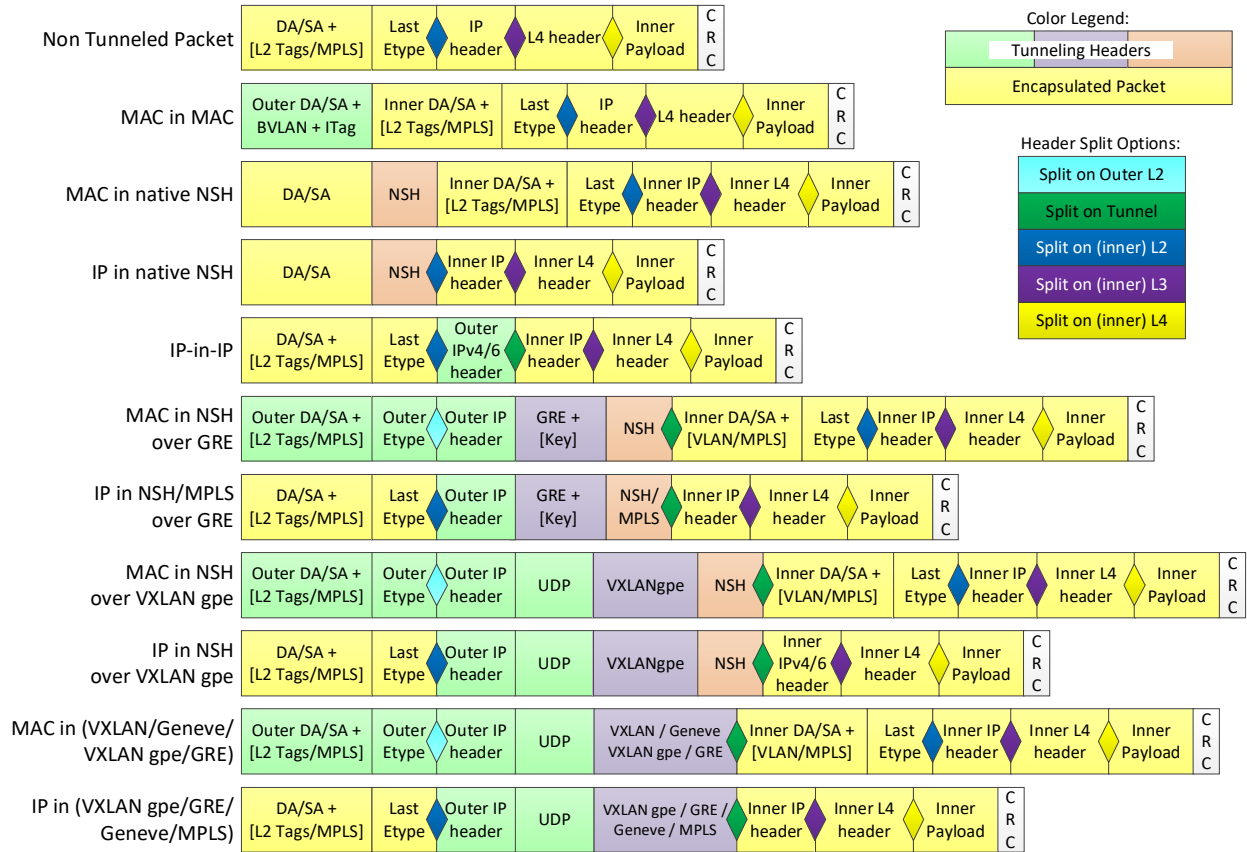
Non Tunneled Packet
| DA/SA + [L2 Tags/MPLS] | Last Etype | IP header | L4 header | Inner Payload | C R C |
|---|---|---|---|---|---|

Color Legend:
Tunneling Headers
Encapsulated Packet

Header Split Options:
Split on Outer L2
Split on Tunnel
Split on (inner) L2
Split on (inner) L3
Split on (inner) L4

MAC in MAC
| Outer DA/SA + BVLAN + ITag | Inner DA/SA + [L2 Tags/MPLS] | Last Etype | IP header | L4 header | Inner Payload | C R C |
|---|---|---|---|---|---|---|

MAC in native NSH
| DA/SA | NSH | Inner DA/SA + [L2 Tags/MPLS] | Last Etype | Inner IP header | Inner L4 header | Inner Payload | C R C |
|---|---|---|---|---|---|---|---|

IP in native NSH
| DA/SA | NSH | Inner IP header | Inner L4 header | Inner Payload | C R C |
|---|---|---|---|---|---|

IP-in-IP
| DA/SA + [L2 Tags/MPLS] | Last Etype | Outer IPv4/6 header | Inner IP header | Inner L4 header | Inner Payload | C R C |
|---|---|---|---|---|---|---|

MAC in NSH over GRE
| Outer DA/SA + [L2 Tags/MPLS] | Outer Etype | Outer IP header | GRE + [Key] | NSH | Inner DA/SA + [VLAN/MPLS] | Last Etype | Inner IP header | Inner L4 header | Inner Payload | C R C |
|---|---|---|---|---|---|---|---|---|---|---|

IP in NSH/MPLS over GRE
| DA/SA + [L2 Tags/MPLS] | Last Etype | Outer IP header | GRE + [Key] | NSH/ MPLS | Inner IP header | Inner L4 header | Inner Payload | C R C |
|---|---|---|---|---|---|---|---|---|

MAC in NSH over VXLAN gpe
| Outer DA/SA + [L2 Tags/MPLS] | Outer Etype | Outer IP header | UDP | VXLANgpe | NSH | Inner DA/SA + [VLAN/MPLS] | Last Etype | Inner IP header | Inner L4 header | Inner Payload | C R C |
|---|---|---|---|---|---|---|---|---|---|---|---|

IP in NSH over VXLAN gpe
| DA/SA + [L2 Tags/MPLS] | Last Etype | Outer IP header | UDP | VXLANgpe | NSH | Inner IPv4/6 header | Inner L4 header | Inner Payload | C R C |
|---|---|---|---|---|---|---|---|---|---|

MAC in (VXLAN/Geneve/ VXLAN gpe/GRE)
| Outer DA/SA + [L2 Tags/MPLS] | Outer Etype | Outer IP header | UDP | VXLAN / Geneve VXLAN gpe / GRE | Inner DA/SA + [VLAN/MPLS] | Last Etype | Inner IP header | Inner L4 header | Inner Payload | C R C |
|---|---|---|---|---|---|---|---|---|---|---|

IP in (VXLAN gpe/GRE/ Geneve/MPLS)
| DA/SA + [L2 Tags/MPLS] | Last Etype | Outer IP header | UDP | VXLAN gpe / GRE / Geneve / MPLS | Inner IP header | Inner L4 header | Inner Payload | C R C |
|---|---|---|---|---|---|---|---|---|